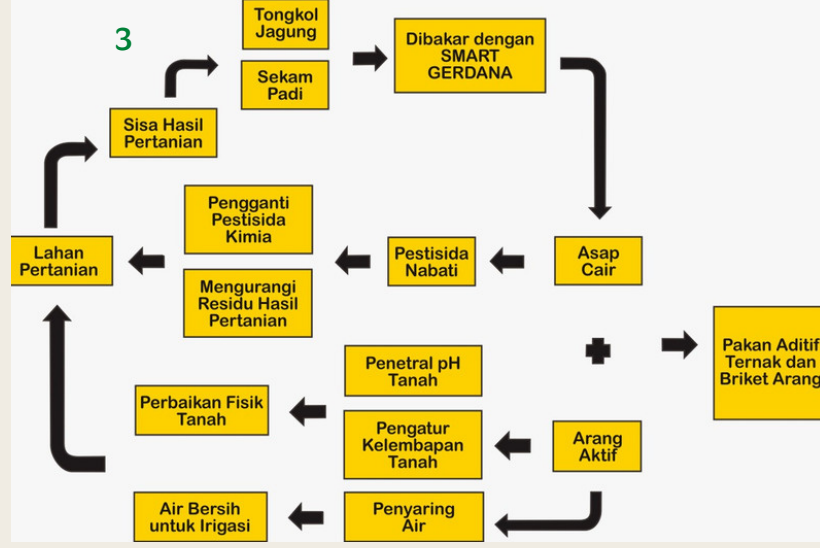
3

Tongkol Jagung

Sekam Padi

Dibakar dengan SMART GERDANA

Sisa Hasil Pertanian

Pengganti Pestisida Kimia

Lahan Pertanian

Pestisida Nabati

Asap Cair

Mengurangi Residu Hasil Pertanian

Pakan Aditif Ternak dan Briket Arang

Penetral pH Tanah

Perbaikan Fisik Tanah

Pengatur Kelembapan Tanah

Arang Aktif

Air Bersih untuk Irigasi

Penyaring Air